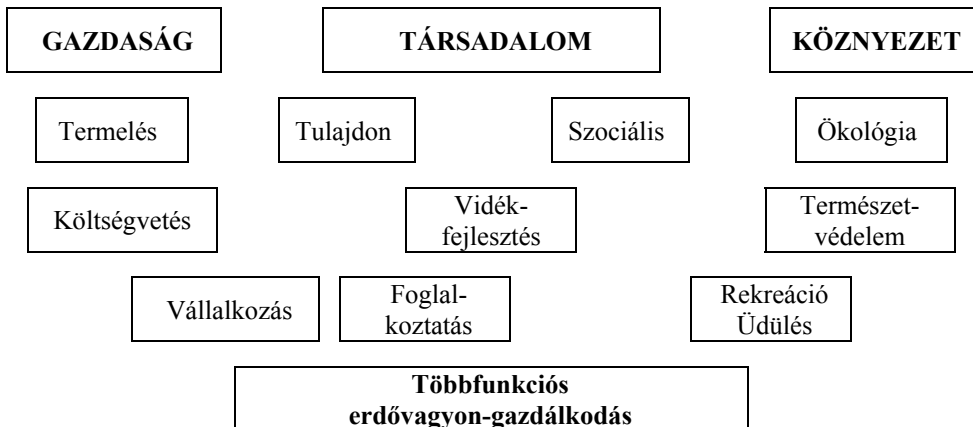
GAZDASÁG

TÁRSADALOM

KÖZNYEZET

Termelés

Tulajdon

Szociális

Ökológia

Költségvetés

Vidék-fejlesztés

Természet-védelem

Vállalkozás

Foglal-koztatás

Rekreáció Üdülés

Többfunkciós erdővagyon-gazdálkodás